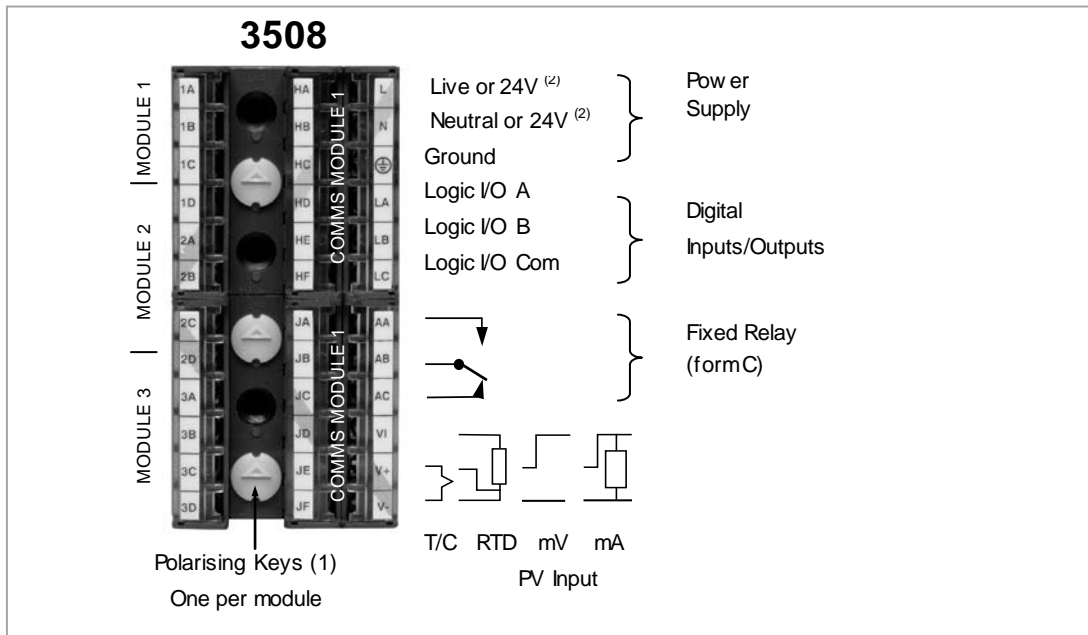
3508

MODULE 1
MODULE 2
MODULE 3

1A
1B
1C
1D
2A
2B
2C
2D
3A
3B
3C
3D

HA
HB
HC
HD
HE
HF
JA
JB
JC
JD
JE
JF

COMMS MODULE 1
COMMS MODULE 1

L
N
⏚
LA
LB
LC
AA
AB
AC
VI
V+
V-

Live or 24V $^{(2)}$
Neutral or 24V $^{(2)}$
Ground

Pow er Supply

Logic I/O A
Logic I/O B
Logic I/O Com

Digital Inputs/Outputs

Fixed Relay (formC)

T/C RTD mV mA
PV Input

Polarising Keys (1)
One per module